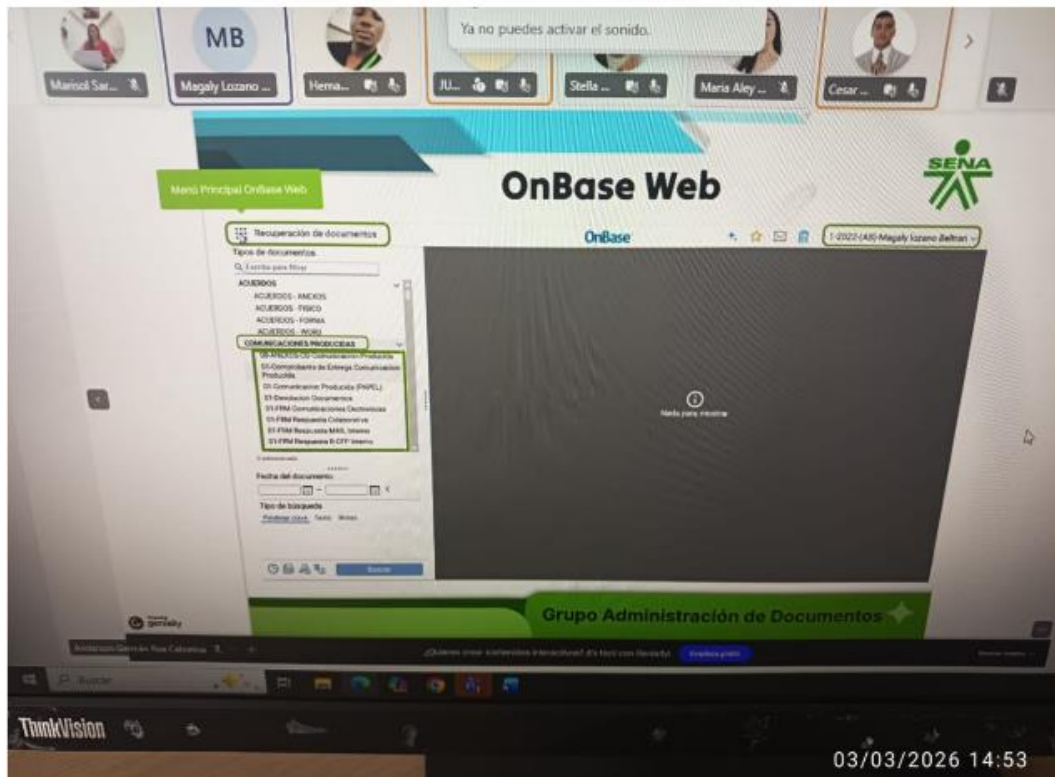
Marisol Sar...

MB
Magaly Lozano ...

Herna...

JU...

Ya no puedes activar el sonido.

Stella ...

Maria Aley ...

Cesar ...

Menú Principal OnBase Web

OnBase Web

SENA

Recuperación de documentos

OnBase

1-2022-(AB)-Magaly lozano Beltran

Tipos de documentos

Escriba para filtrar

ACUERDOS

ACUERDOS - ANEXOS

ACUERDOS - FISICO

ACUERDOS - FORMA

ACUERDOS - WORD

COMUNICACIONES PRODUCIDAS

00-ANEXOS-CD Comunicación Producida

01-Comprobante de Entrega Comunicacion Producida

01-Comunicacion Producida (PAPEL)

01-Devolucion Documentos

01-FRM Comunicaciones Electronicas

01-FRM Respuesta Colaborativa

01-FRM Respuesta MAIL Interno

01-FRM Respuesta R-OTF Interno

Nada para mostrar

Fecha del documento

Tipo de búsqueda

Palabras clave Texto Notas

Buscar

genially

Grupo Administración de Documentos

Anderson German Roa Cabarcas

¿Quieres crear contenidos interactivos? ¡Es fácil con Genially!

Buscar

ThinkVision

03/03/2026 14:53